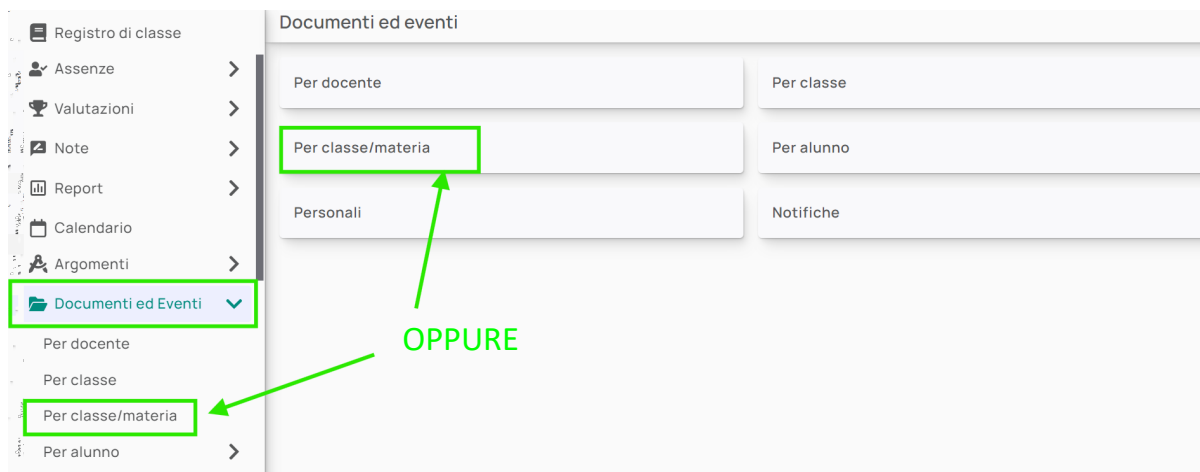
Registro di classe
Assenze
Valutazioni
Note
Report
Calendario
Argomenti
Documenti ed Eventi
Per docente
Per classe
Per classe/materia
Per alunno

Documenti ed eventi

Per docente
Per classe
Per classe/materia
Per alunno
Personali
Notifiche

OPPURE